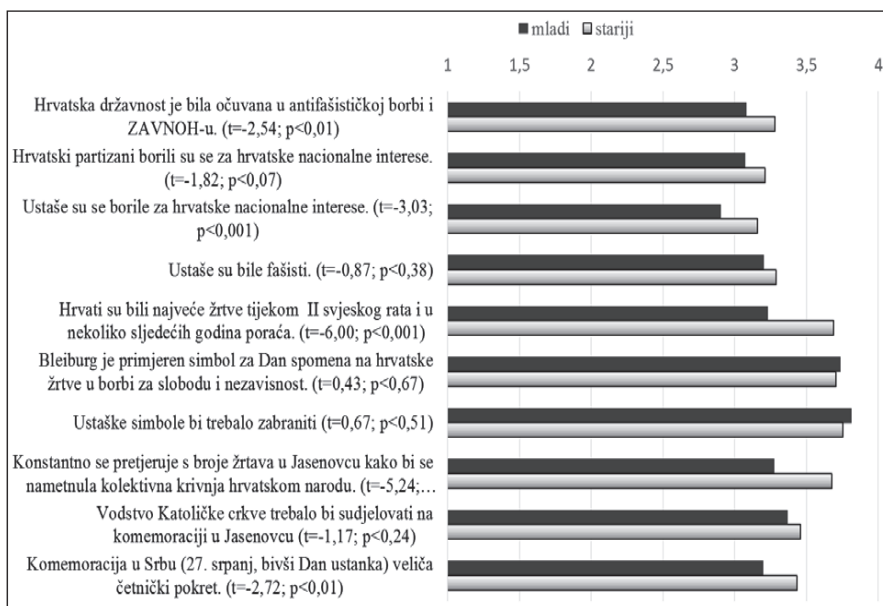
■ mladi □ stariji

1 1,5 2 2,5 3 3,5 4

Hrvatska državnost je bila očuvana u antifašističkoj borbi i ZAVNOH-u. (t=-2,54; p<0,01)

Hrvatski partizani borili su se za hrvatske nacionalne interese. (t=-1,82; p<0,07)

Ustaše su se borile za hrvatske nacionalne interese. (t=-3,03; p<0,001)

Ustaše su bile fašisti. (t=-0,87; p<0,38)

Hrvati su bili najveće žrtve tijekom II svjeskog rata i u nekoliko sljedećih godina poraća. (t=-6,00; p<0,001)

Bleiburg je primjeren simbol za Dan spomena na hrvatske žrtve u borbi za slobodu i nezavisnost. (t=0,43; p<0,67)

Ustaške simbole bi trebalo zabraniti (t=0,67; p<0,51)

Konstantno se pretjeruje s broje žrtava u Jasenovcu kako bi se nametnula kolektivna krivnja hrvatskom narodu. (t=-5,24;…

Vodstvo Katoličke crkve trebalo bi sudjelovati na komemoraciji u Jasenovcu (t=-1,17; p<0,24)

Komemoracija u Srbu (27. srpanj, bivši Dan ustanka) veliča četnički pokret. (t=-2,72; p<0,01)